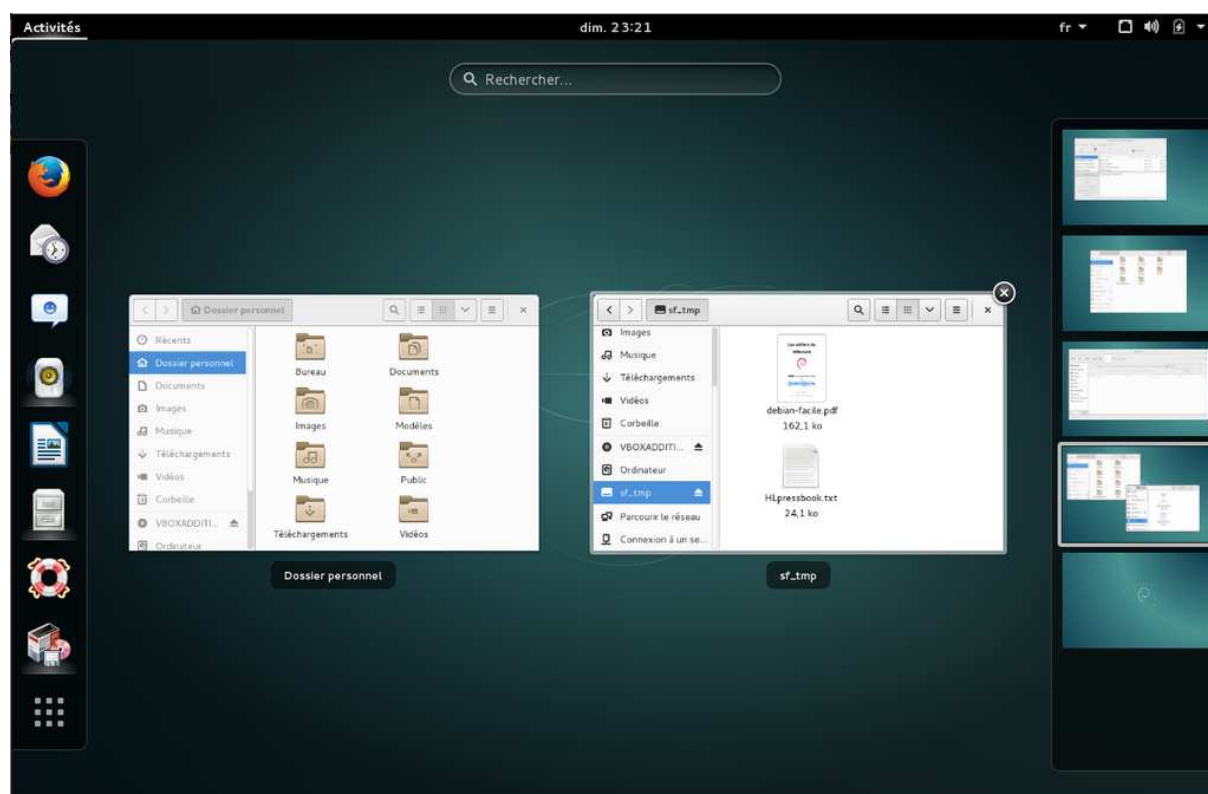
Activités

dim. 23:21

fr

Rechercher...

Dossier personnel

Récents
Dossier personnel
Documents
Images
Musique
Téléchargements
Vidéos
Corbeille
VBOXADDITI...
Ordinateur

Bureau
Documents
Images
Modèles
Musique
Public
Téléchargements
Vidéos

sf_tmp

Images
Musique
Téléchargements
Vidéos
Corbeille
VBOXADDITI...
Ordinateur
sf_tmp
Parcourir le réseau
Connexion à un se...

debian-facile.pdf
162,1 ko

HLpressbook.txt
24,1 ko

Dossier personnel

sf_tmp